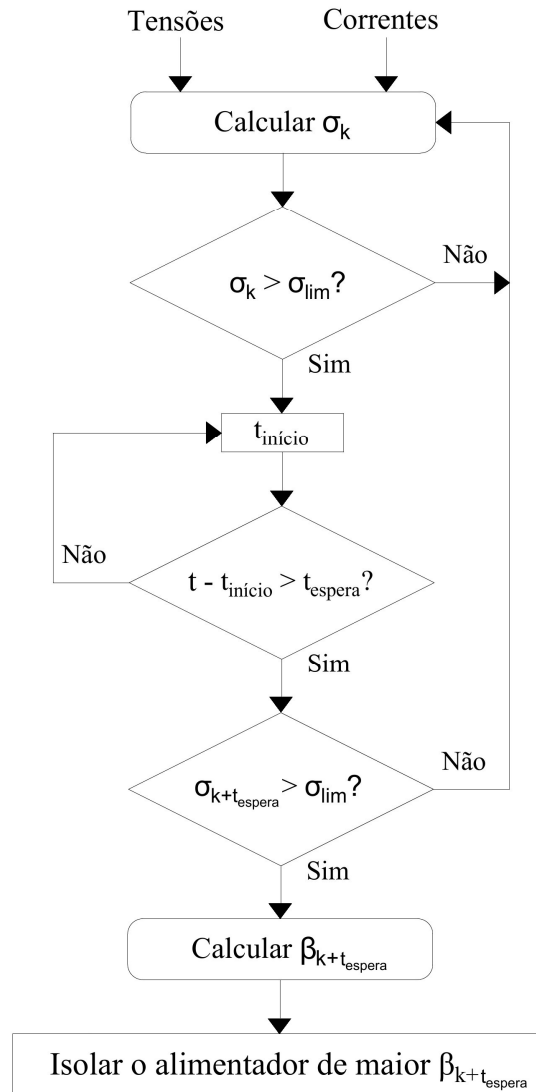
Tensões

Correntes

Calcular $\sigma_k$

$\sigma_k > \sigma_{lim}$?

Não

Sim

$t_{início}$

Não

$t - t_{início} > t_{espera}$?

Sim

$\sigma_{k+t_{espera}} > \sigma_{lim}$?

Não

Sim

Calcular $\beta_{k+t_{espera}}$

Isolar o alimentador de maior $\beta_{k+t_{espera}}$